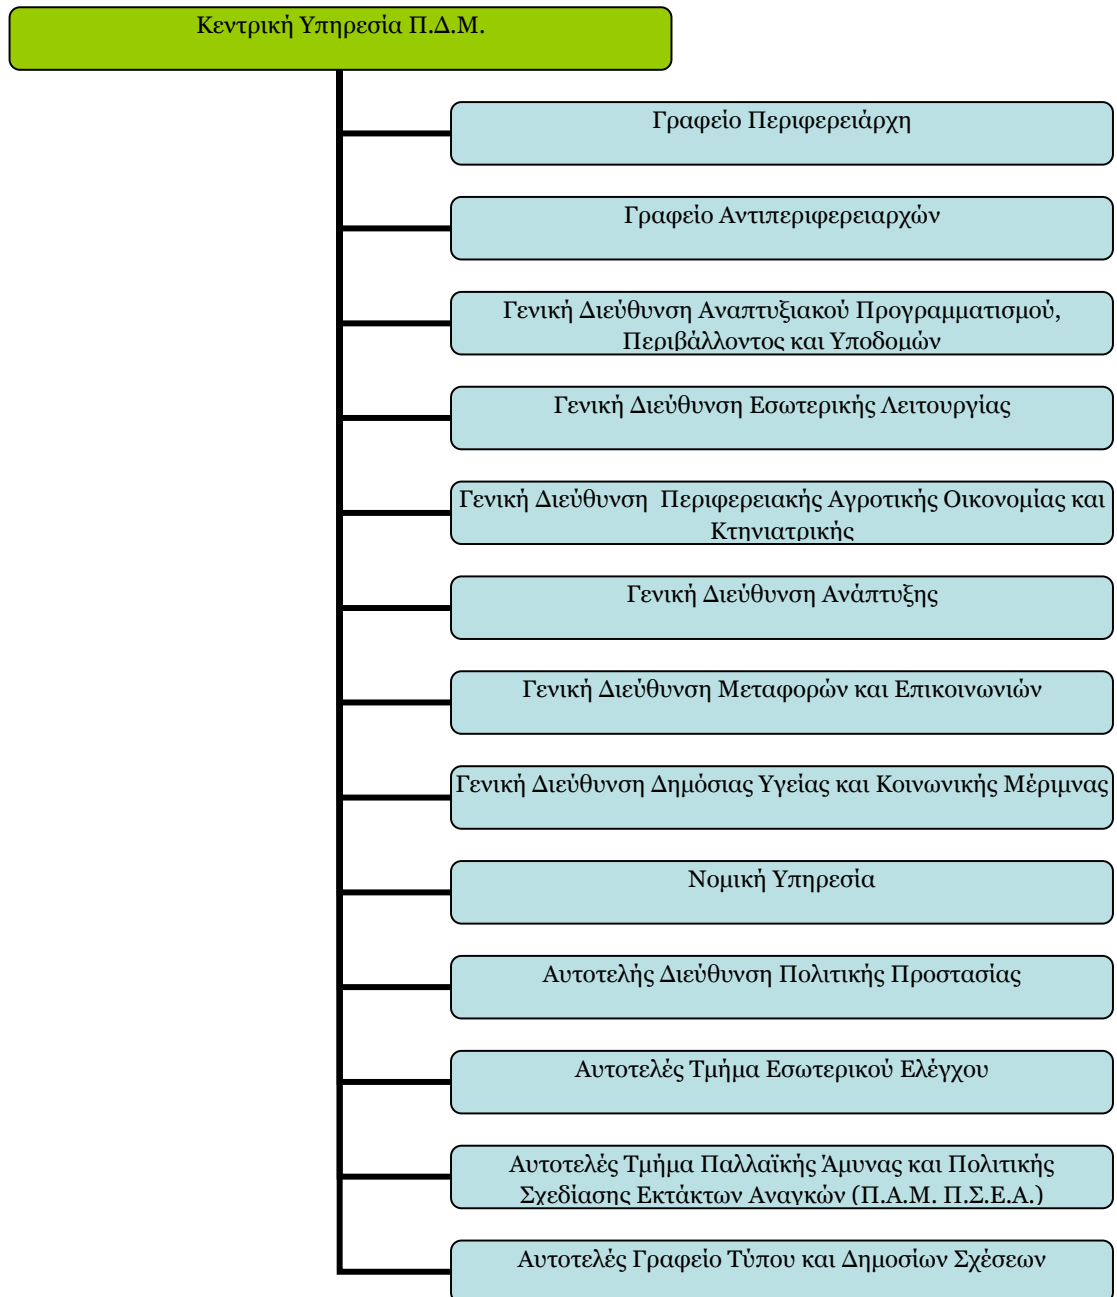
Κεντρική Υπηρεσία Π.Δ.Μ.

Γραφείο Περιφερειάρχη

Γραφείο Αντιπεριφερειαρχών

Γενική Διεύθυνση Αναπτυξιακού Προγραμματισμού, Περιβάλλοντος και Υποδομών

Γενική Διεύθυνση Εσωτερικής Λειτουργίας

Γενική Διεύθυνση Περιφερειακής Αγροτικής Οικονομίας και Κτηνιατρικής

Γενική Διεύθυνση Ανάπτυξης

Γενική Διεύθυνση Μεταφορών και Επικοινωνιών

Γενική Διεύθυνση Δημόσιας Υγείας και Κοινωνικής Μέριμνας

Νομική Υπηρεσία

Αυτοτελής Διεύθυνση Πολιτικής Προστασίας

Αυτοτελές Τμήμα Εσωτερικού Ελέγχου

Αυτοτελές Τμήμα Παλλαϊκής Άμυνας και Πολιτικής Σχεδίασης Εκτάκτων Αναγκών (Π.Α.Μ. Π.Σ.Ε.Α.)

Αυτοτελές Γραφείο Τύπου και Δημοσίων Σχέσεων